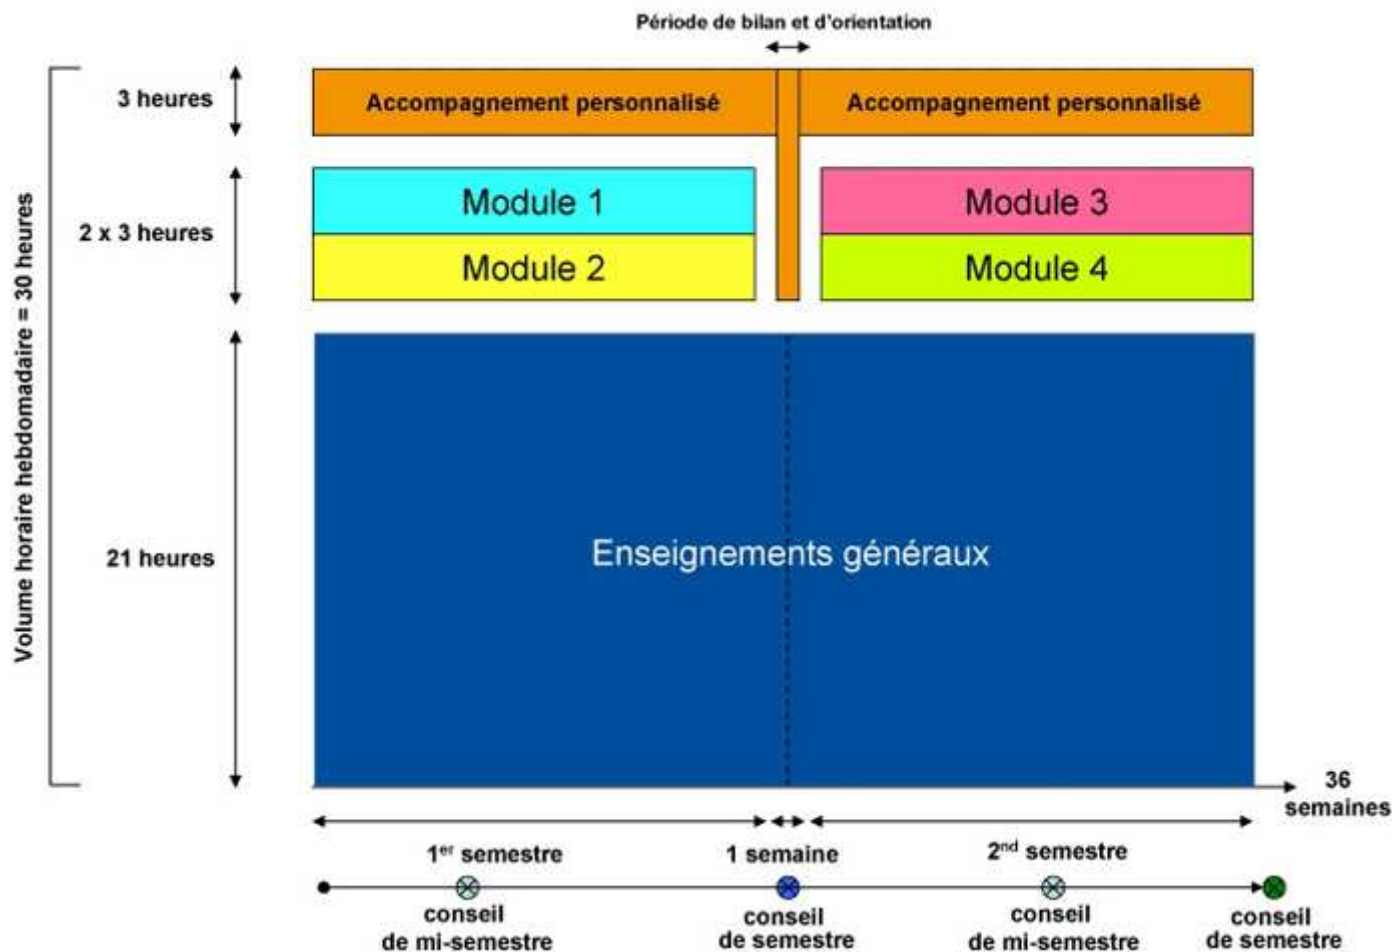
Période de bilan et d'orientation

Volume horaire hebdomadaire = 30 heures

3 heures

Accompagnement personnalisé

Accompagnement personnalisé

2 x 3 heures

Module 1

Module 2

Module 3

Module 4

21 heures

Enseignements généraux

36 semaines

1$^{er}$ semestre

1 semaine

2$^{nd}$ semestre

conseil de mi-semestre

conseil de semestre

conseil de mi-semestre

conseil de semestre